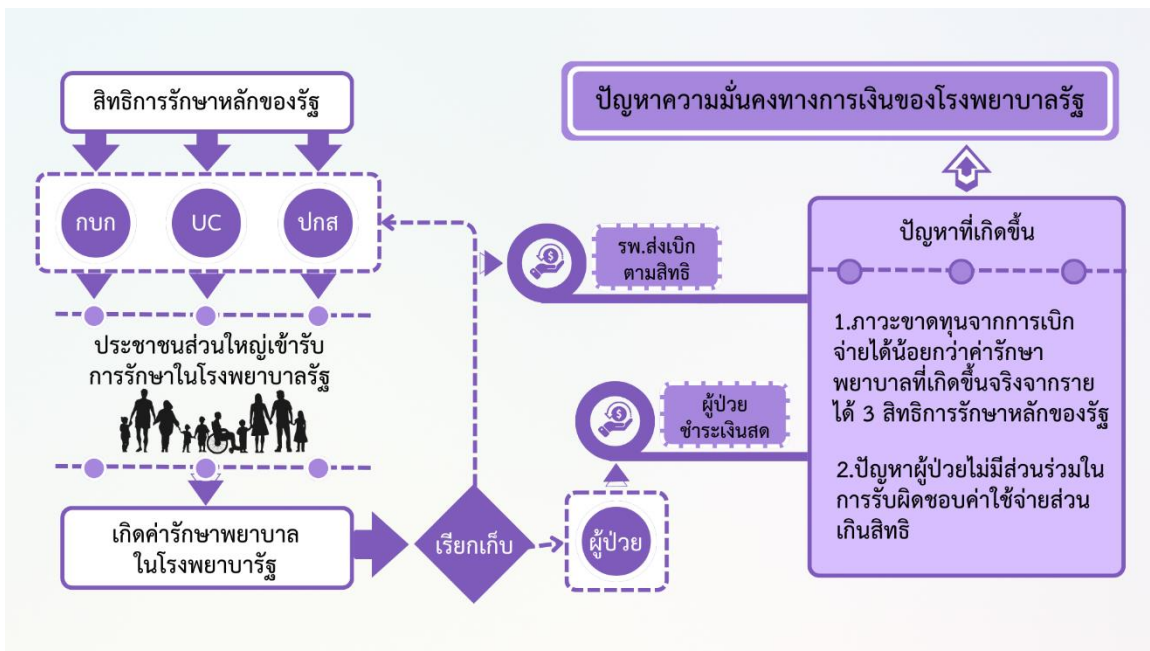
สิทธิการรักษาหลักของรัฐ

กบก

UC

ปกส

ประชาชนส่วนใหญ่เข้ารับการรักษาในโรงพยาบาลรัฐ

เกิดค่ารักษาพยาบาลในโรงพยาบารัฐ

เรียกเก็บ

ผู้ป่วย

ผู้ป่วยชำระเงินสด

รพ.ส่งเบิกตามสิทธิ

ปัญหาความมั่นคงทางการเงินของโรงพยาบาลรัฐ

ปัญหาที่เกิดขึ้น

1.ภาวะขาดทุนจากการเบิกจ่ายได้น้อยกว่าค่ารักษาพยาบาลที่เกิดขึ้นจริงจากรายได้ 3 สิทธิการรักษาหลักของรัฐ

2.ปัญหาผู้ป่วยไม่มีส่วนร่วมในการรับผิดชอบค่าใช้จ่ายส่วนเกินสิทธิ